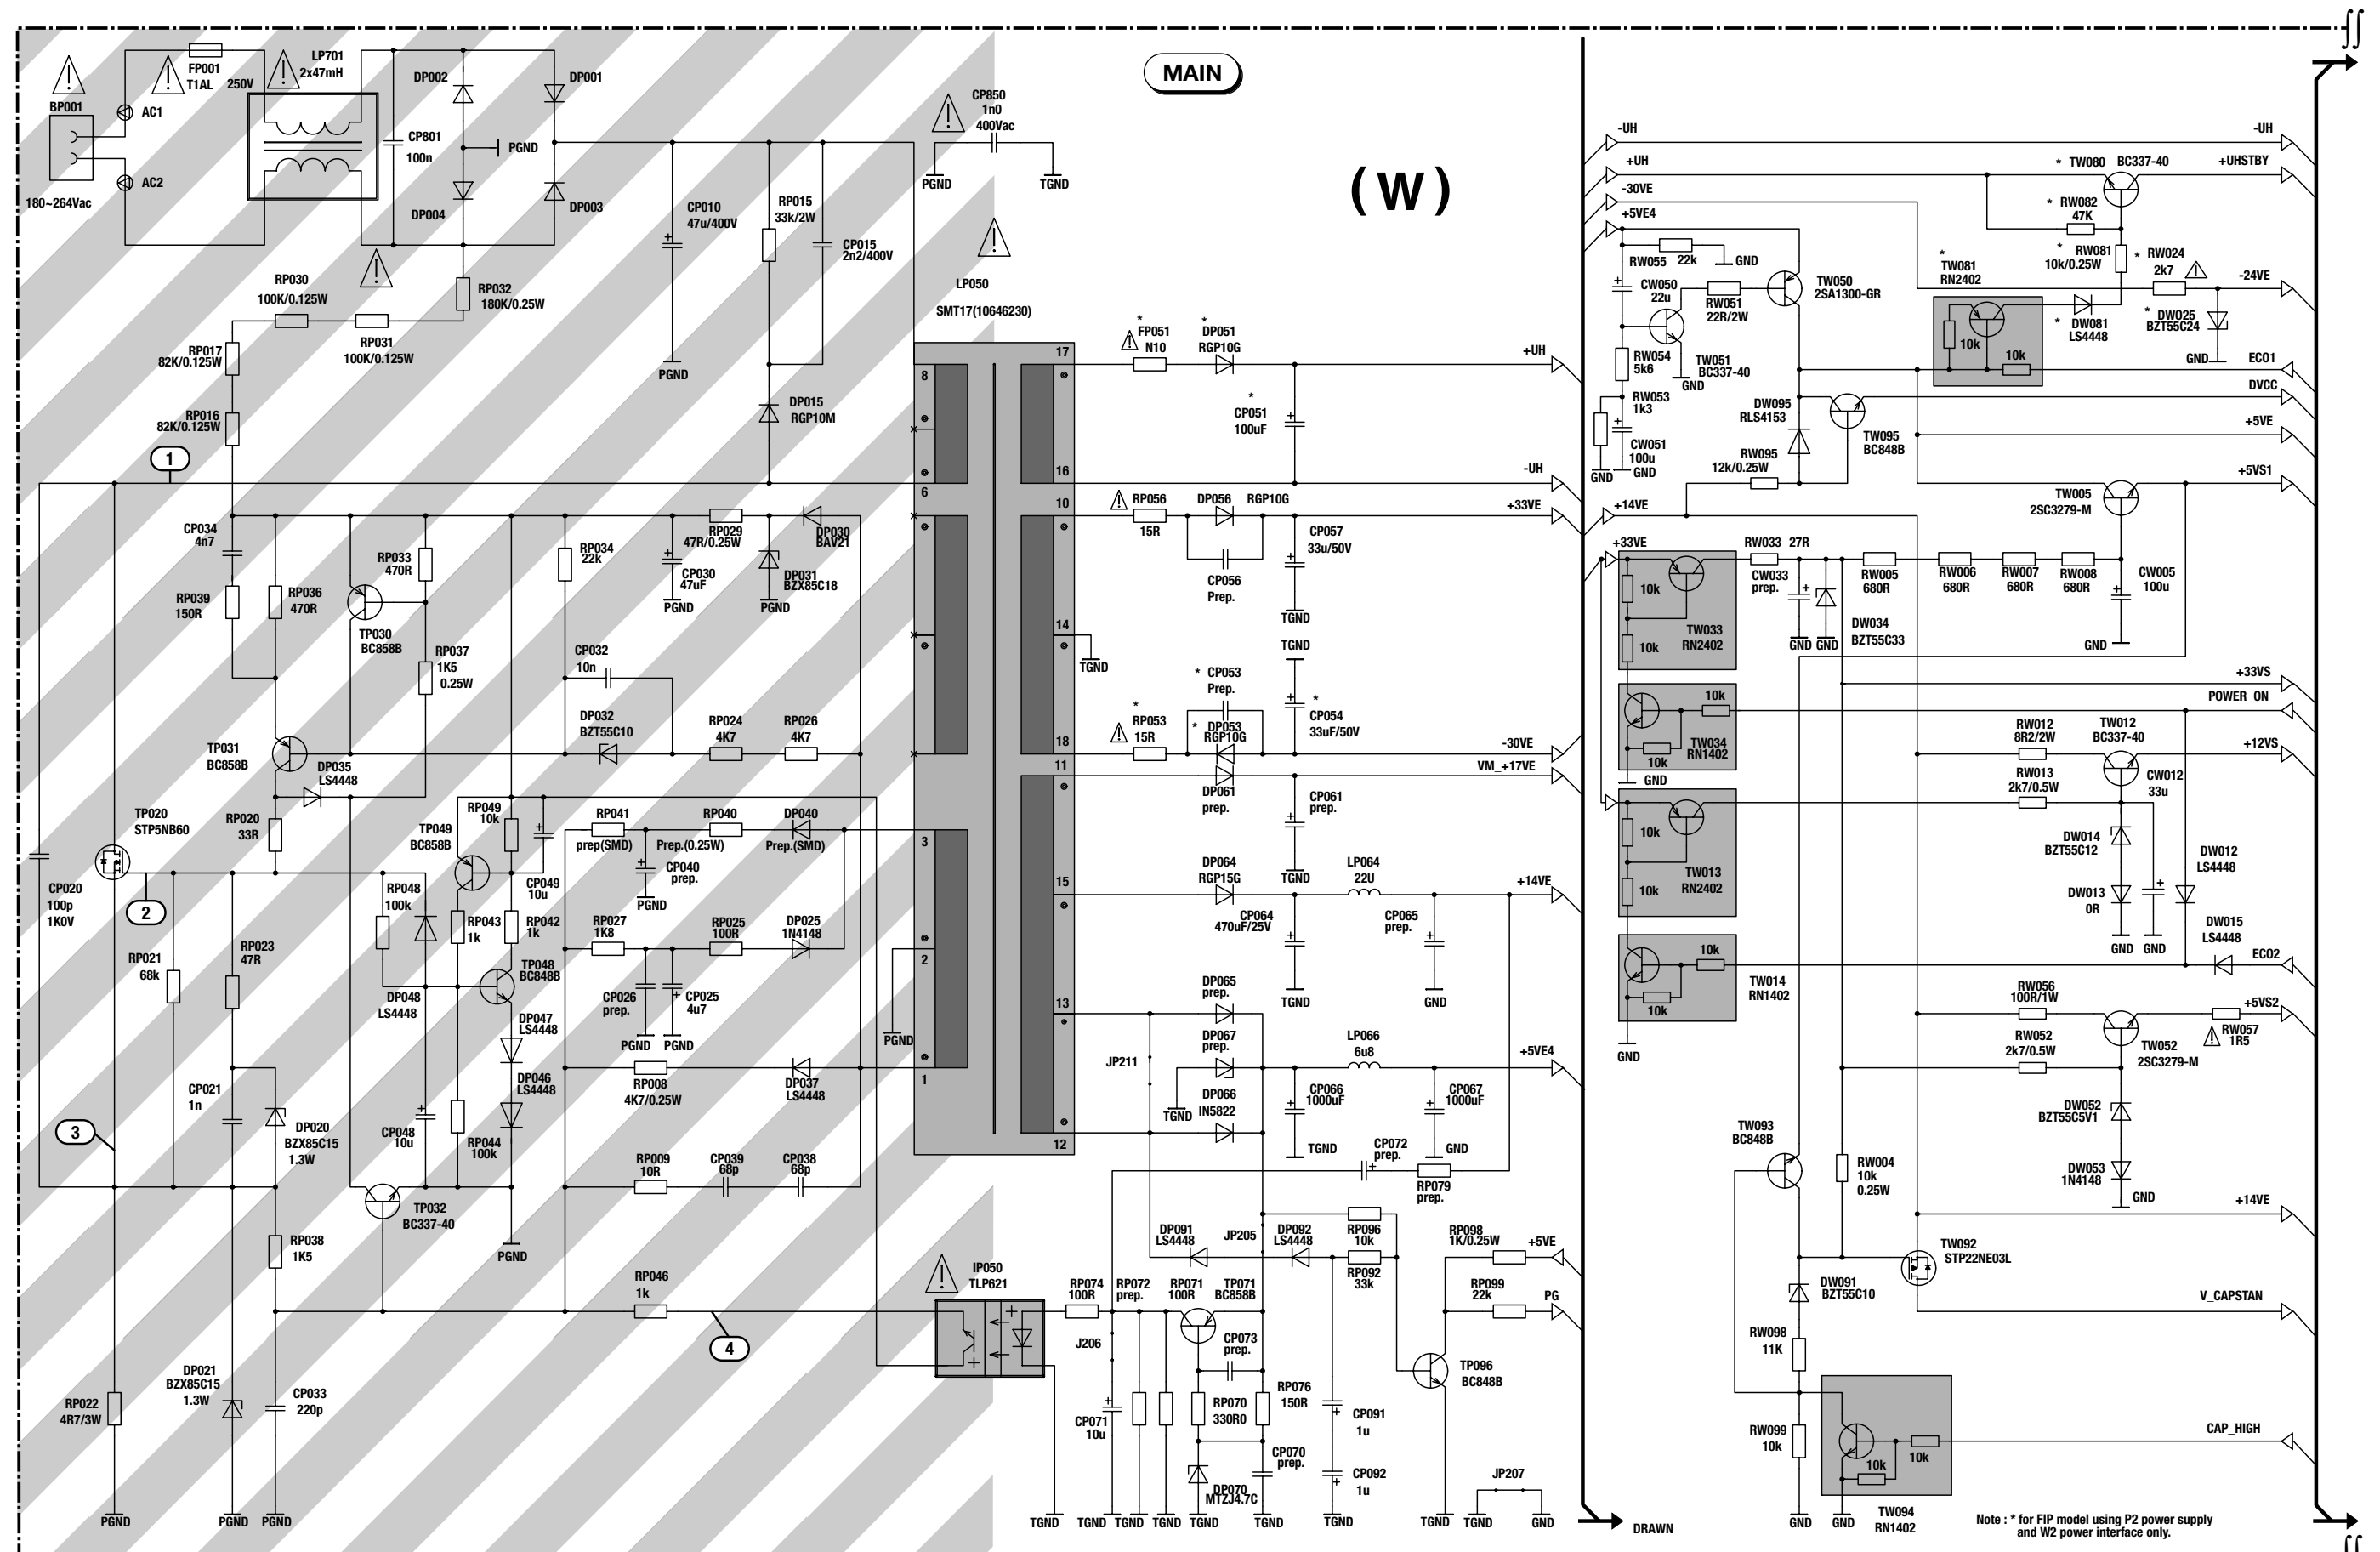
MAIN

(W)

BP001
180~264Vac
AC1
AC2
FP001
T1AL
250V
LP701
2x47mH
CP801
100n
DP002
DP004
DP001
DP003
PGND
CP850
1n0
400Vac
PGND
TGND
CP010
47u/400V
RP015
33k/2W
CP015
2n2/400V
PGND
DP015
RGP10M
LP050
SMT17(10646230)
RP030
100K/0.125W
RP031
100K/0.125W
RP032
180K/0.25W
RP017
82K/0.125W
RP016
82K/0.125W
1
CP034
4n7
RP039
150R
RP036
470R
RP033
470R
TP030
BC858B
RP037
1K5
0.25W
RP034
22k
CP030
47uF
PGND
RP029
47R/0.25W
DP031
BZX85C18
PGND
DP030
BAV21
CP032
10n
DP032
BZT55C10
RP024
4K7
RP026
4K7
TP031
BC858B
DP035
LS4448
TP020
STP5NB60
RP020
33R
CP020
100p
1K0V
2
RP049
10k
TP049
BC858B
CP049
10u
RP048
100k
RP043
1k
RP042
1k
RP041
prep(SMD)
RP040
Prep.(0.25W)
DP040
Prep.(SMD)
CP040
prep.
PGND
RP027
1K8
RP025
100R
DP025
1N4148
TP048
BC848B
DP048
LS4448
DP047
LS4448
DP046
LS4448
CP026
prep.
CP025
4u7
PGND
PGND
RP008
4K7/0.25W
DP037
LS4448
RP021
68k
RP023
47R
CP021
1n
DP020
BZX85C15
1.3W
3
CP048
10u
RP044
100k
RP009
10R
CP039
68p
CP038
68p
TP032
BC337-40
PGND
RP038
1K5
RP046
1k
4
RP022
4R7/3W
DP021
BZX85C15
1.3W
CP033
220p
PGND
PGND
PGND
PGND
IP050
TLP621
17
8
16
6
10
14
18
11
3
15
2
13
1
12
TGND
PGND
* FP051
N10
* DP051
RGP10G
+UH
* CP051
100uF
-UH
RP056
15R
DP056
RGP10G
+33VE
CP057
33u/50V
CP056
Prep.
TGND
TGND
* CP053
Prep.
* CP054
33uF/50V
* RP053
15R
* DP053
RGP10G
-30VE
VM_+17VE
DP061
prep.
CP061
prep.
TGND
DP064
RGP15G
LP064
22U
+14VE
CP064
470uF/25V
CP065
prep.
TGND
GND
DP065
prep.
DP067
prep.
LP066
6u8
+5VE4
JP211
DP066
IN5822
TGND
CP066
1000uF
CP067
1000uF
TGND
GND
CP072
prep.
RP079
prep.
DP091
LS4448
JP205
DP092
LS4448
RP096
10k
RP092
33k
RP098
1K/0.25W
+5VE
RP099
22k
PG
RP074
100R
RP072
prep.
RP071
100R
TP071
BC858B
J206
CP073
prep.
CP071
10u
RP070
330R0
RP076
150R
CP091
1u
CP070
prep.
CP092
1u
DP070
MTZJ4.7C
TP096
BC848B
JP207
TGND
TGND
TGND
TGND
TGND
TGND
TGND
TGND
TGND
GND
-UH
+UH
-30VE
+5VE4
RW055
22k
GND
CW050
22u
RW051
22R/2W
TW050
2SA1300-GR
TW051
BC337-40
RW054
5k6
GND
RW053
1k3
CW051
100u
GND
GND
DW095
RLS4153
RW095
12k/0.25W
TW095
BC848B
+14VE
-UH
* TW080
BC337-40
+UHSTBY
* RW082
47K
* RW081
10k/0.25W
* RW024
2k7
* TW081
RN2402
-24VE
10k
10k
* DW081
LS4448
* DW025
BZT55C24
GND
EC01
DVCC
+5VE
+5VS1
TW005
2SC3279-M
+33VE
10k
10k
TW033
RN2402
RW033
27R
CW033
prep.
GND
GND
DW034
BZT55C33
RW005
680R
RW006
680R
RW007
680R
RW008
680R
CW005
100u
GND
+33VS
POWER_ON
10k
TW034
RN1402
10k
GND
RW012
8R2/2W
TW012
BC337-40
+12VS
RW013
2k7/0.5W
CW012
33u
10k
10k
TW013
RN2402
DW014
BZT55C12
DW013
0R
GND
GND
DW012
LS4448
DW015
LS4448
10k
10k
TW014
RN1402
GND
EC02
RW056
100R/1W
+5VS2
RW052
2k7/0.5W
TW052
2SC3279-M
RW057
1R5
DW052
BZT55C5V1
DW053
1N4148
GND
+14VE
TW093
BC848B
RW004
10k
0.25W
TW092
STP22NE03L
DW091
BZT55C10
V_CAPSTAN
RW098
11K
RW099
10k
10k
10k
CAP_HIGH
GND
GND
TW094
RN1402
DRAWN
Note : * for FIP model using P2 power supply and W2 power interface only.